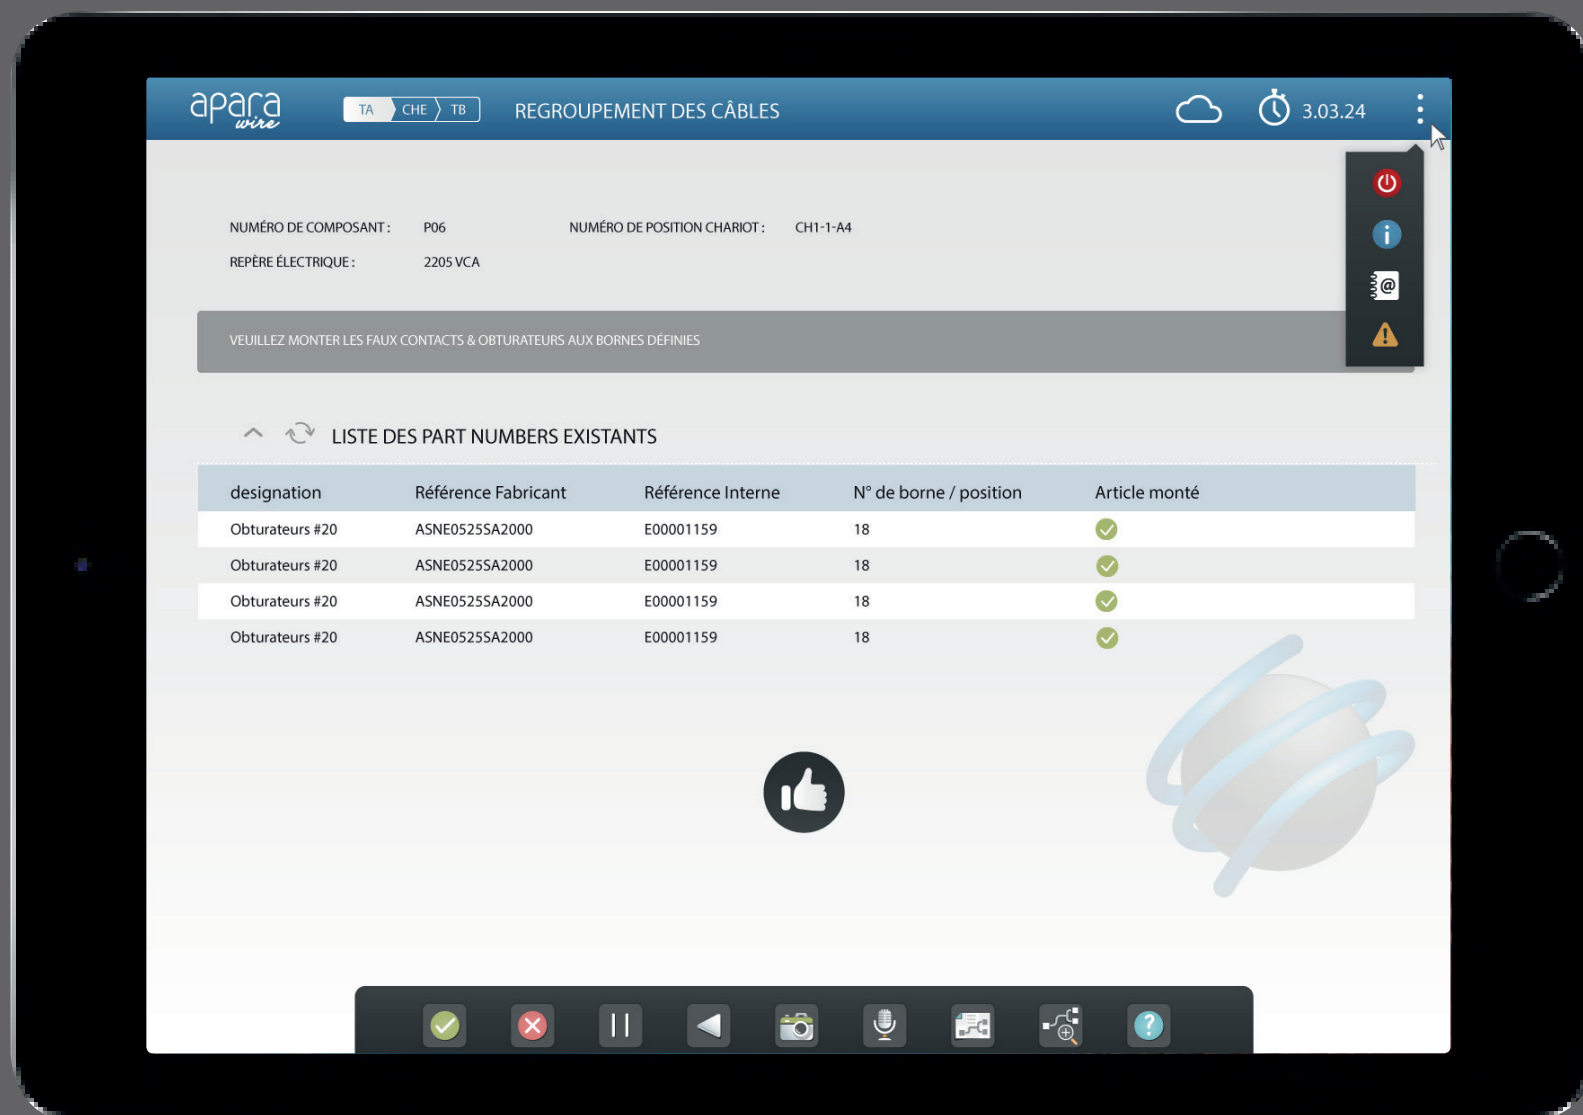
apara wire

TA CHE TB

REGROUPEMENT DES CÂBLES

3.03.24

NUMÉRO DE COMPOSANT : P06

NUMÉRO DE POSITION CHARIOT : CH1-1-A4

REPÈRE ÉLECTRIQUE : 2205 VCA

VEUILLEZ MONTER LES FAUX CONTACTS & OBTURATEURS AUX BORNES DÉFINIES

LISTE DES PART NUMBERS EXISTANTS

| designation | Référence Fabricant | Référence Interne | N° de borne / position | Article monté |
|---|---|---|---|---|
| Obturateurs #20 | ASNE0525SA2000 | E00001159 | 18 | |
| Obturateurs #20 | ASNE0525SA2000 | E00001159 | 18 | |
| Obturateurs #20 | ASNE0525SA2000 | E00001159 | 18 | |
| Obturateurs #20 | ASNE0525SA2000 | E00001159 | 18 | |